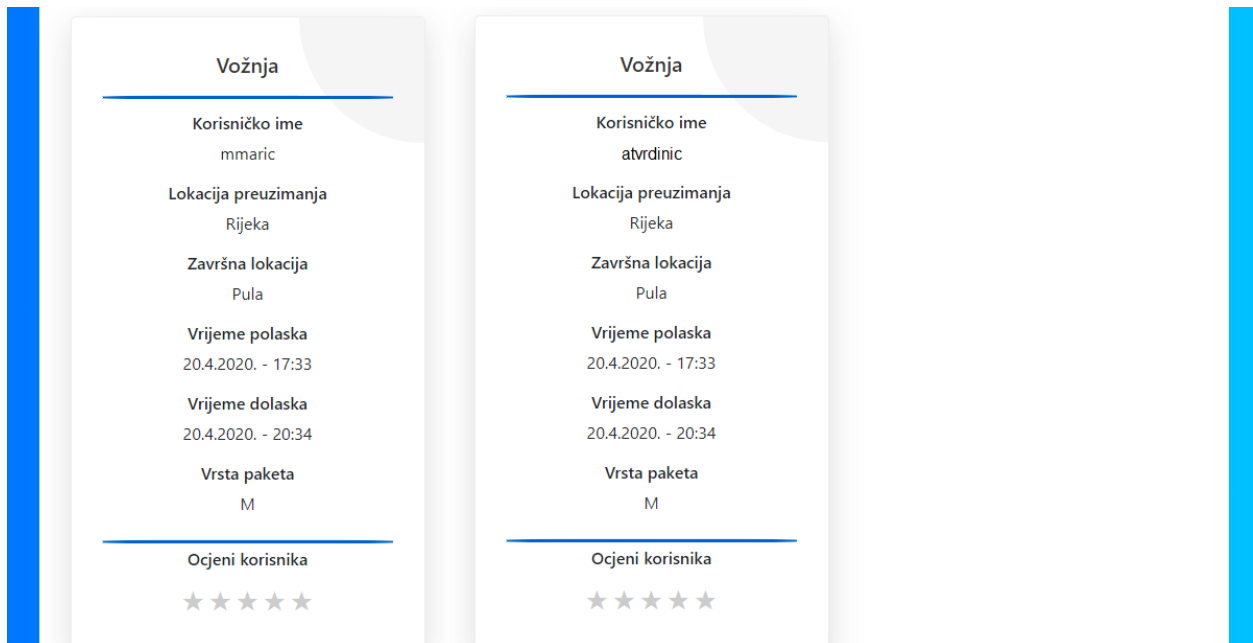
Vožnja

Korisničko ime
mmaric

Lokacija preuzimanja
Rijeka

Završna lokacija
Pula

Vrijeme polaska
20.4.2020. - 17:33

Vrijeme dolaska
20.4.2020. - 20:34

Vrsta paketa
M

Ocjeni korisnika
★★★★★

Vožnja

Korisničko ime
atvrdinic

Lokacija preuzimanja
Rijeka

Završna lokacija
Pula

Vrijeme polaska
20.4.2020. - 17:33

Vrijeme dolaska
20.4.2020. - 20:34

Vrsta paketa
M

Ocjeni korisnika
★★★★★